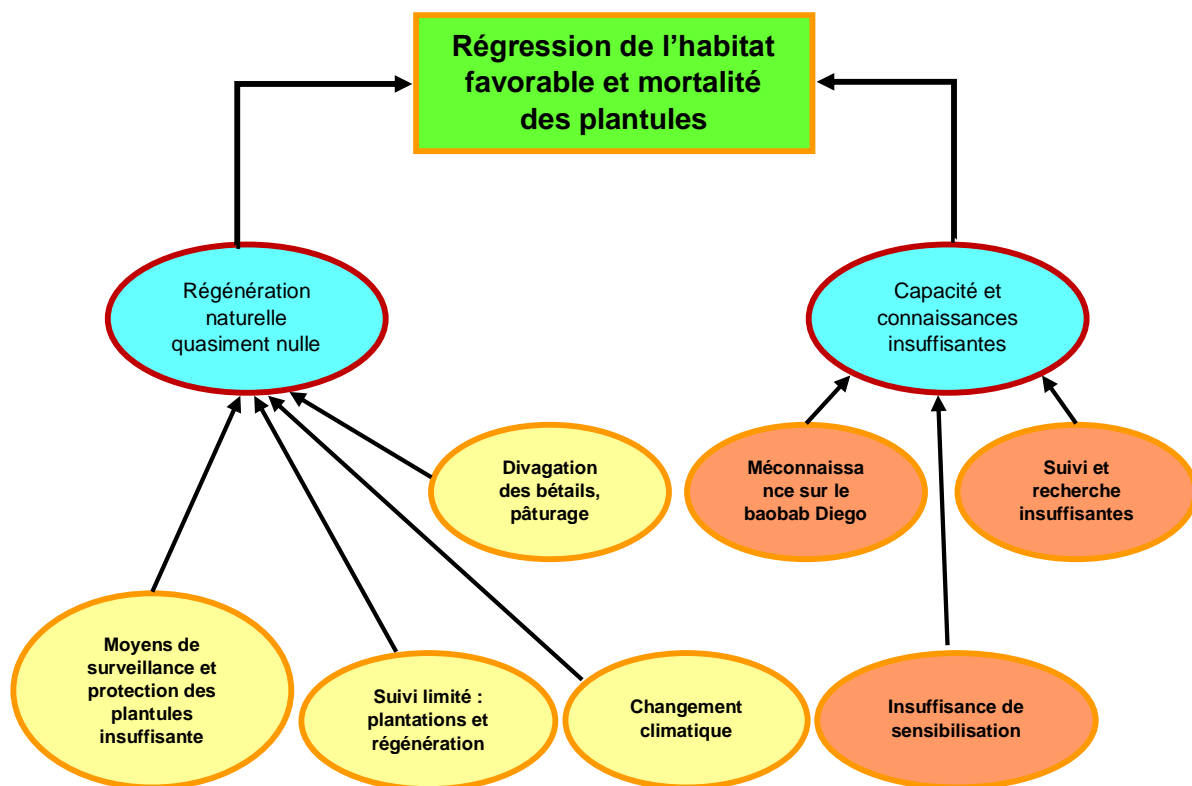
Régression de l'habitat favorable et mortalité des plantules

Régénération naturelle quasiment nulle

Capacité et connaissances insuffisantes

Divagation des bétails, pâturage

Méconnaissa nce sur le baobab Diego

Suivi et recherche insuffisantes

Moyens de surveillance et protection des plantules insuffisante

Suivi limité : plantations et régénération

Changement climatique

Insuffisance de sensibilisation